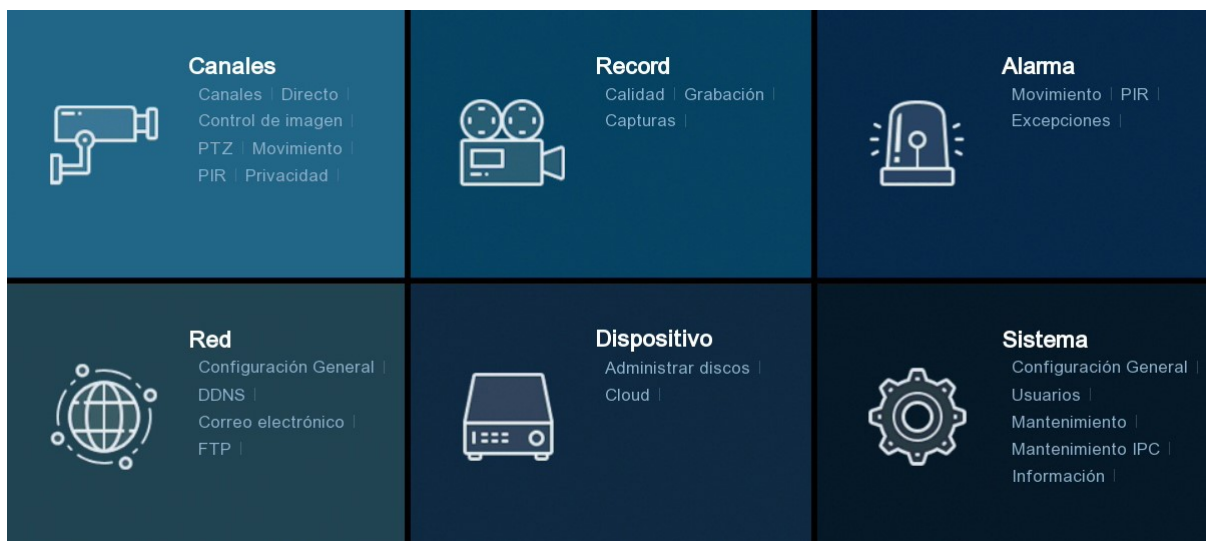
Canales
Canales | Directo |
Control de imagen |
PTZ | Movimiento |
PIR | Privacidad |

Record
Calidad | Grabación |
Capturas |

Alarma
Movimiento | PIR |
Excepciones |

Red
Configuración General |
DDNS |
Correo electrónico |
FTP |

Dispositivo
Administrar discos |
Cloud |

Sistema
Configuración General |
Usuarios |
Mantenimiento |
Mantenimiento IPC |
Información |